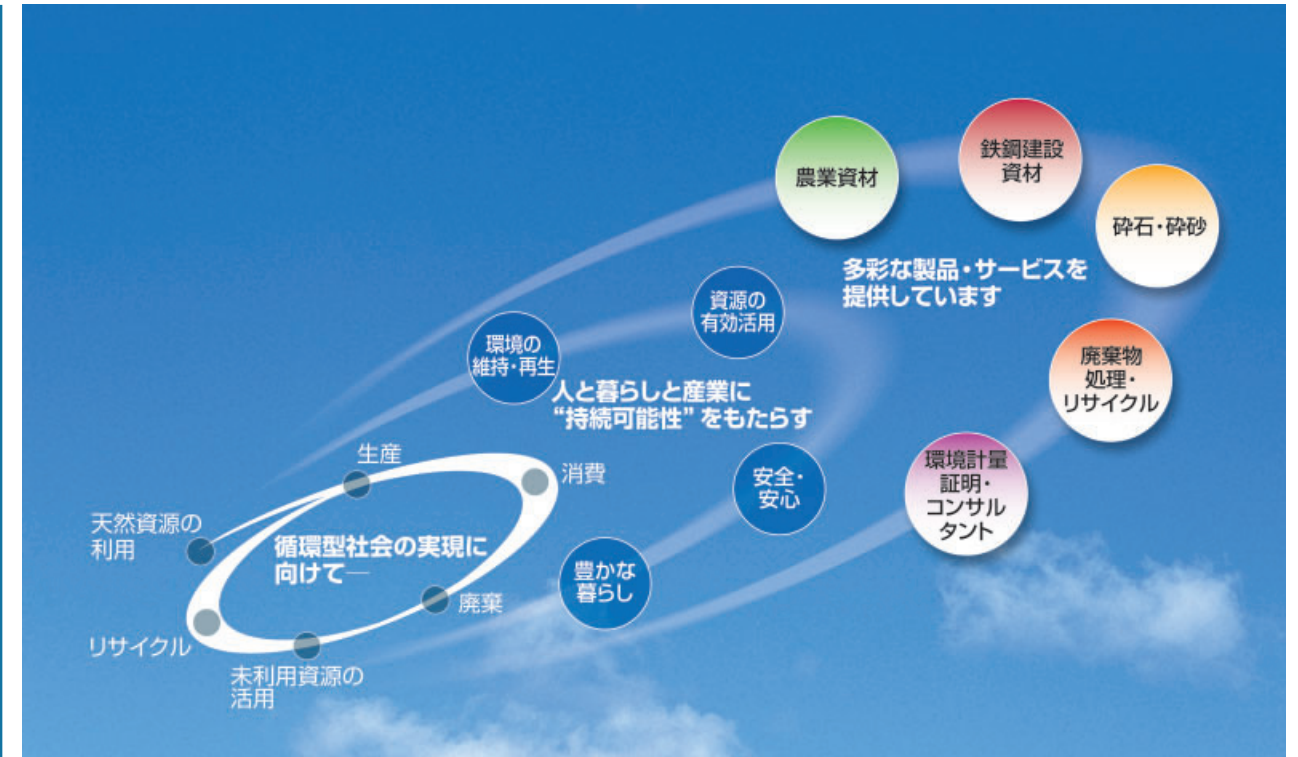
農業資材

鉄鋼建設資材

砕石・砕砂

多彩な製品・サービスを提供しています

資源の有効活用

環境の維持・再生

人と暮らしと産業に"持続可能性"をもたらす

廃棄物処理・リサイクル

環境計量証明・コンサルタント

安全・安心

豊かな暮らし

生産

消費

天然資源の利用

循環型社会の実現に向けて—

廃棄

リサイクル

未利用資源の活用